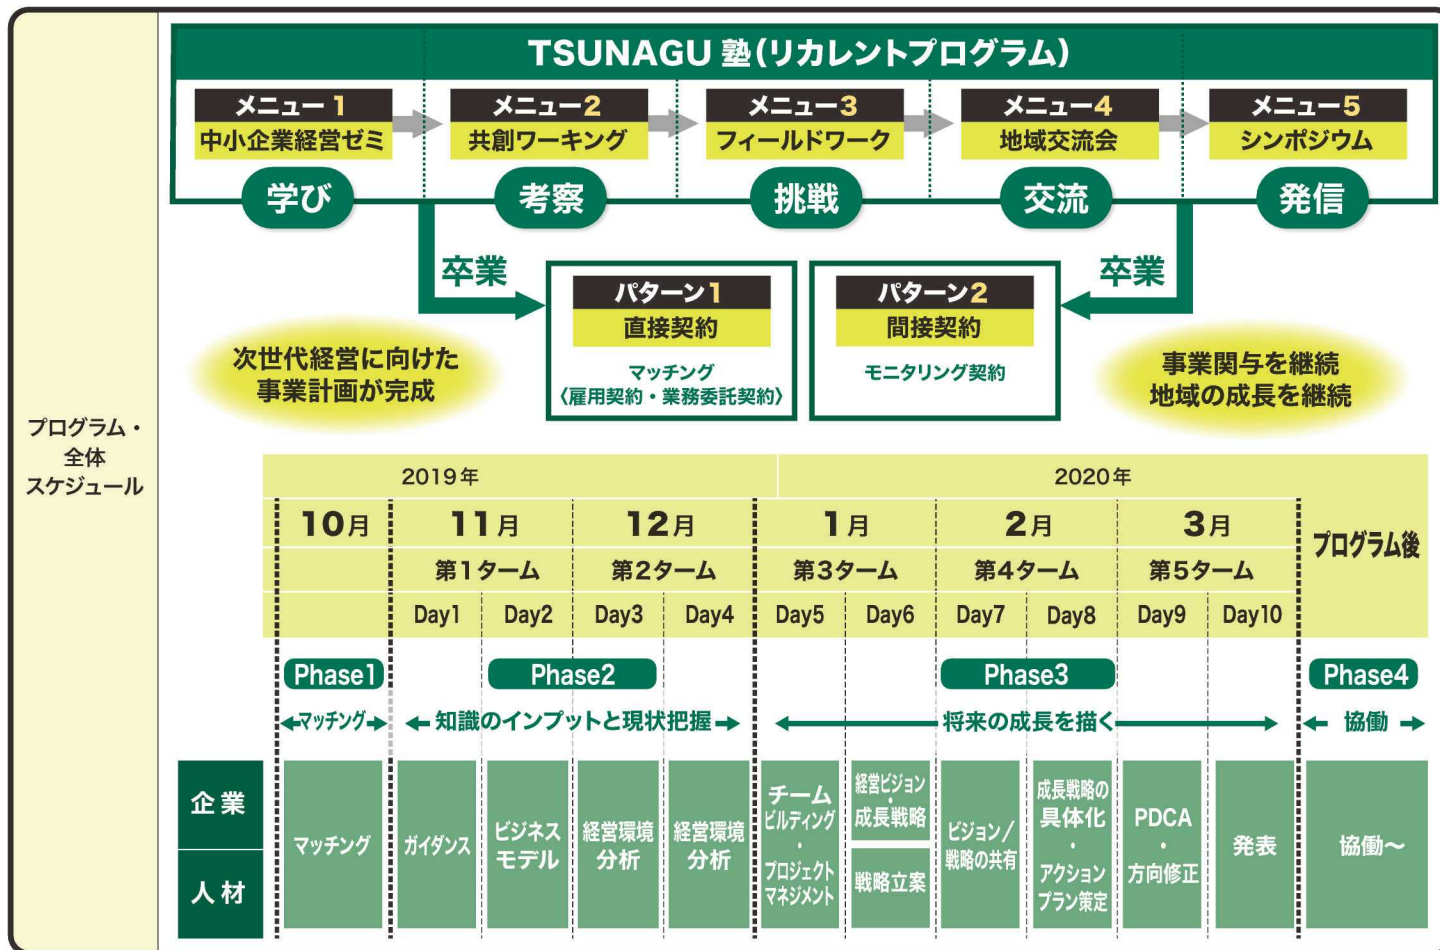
プログラム・全体スケジュール

TSUNAGU 塾(リカレントプログラム)

メニュー1
中小企業経営ゼミ
学び

メニュー2
共創ワーキング
考察

メニュー3
フィールドワーク
挑戦

メニュー4
地域交流会
交流

メニュー5
シンポジウム
発信

卒業

卒業

パターン1
直接契約
マッチング
〈雇用契約・業務委託契約〉

パターン2
間接契約
モニタリング契約

次世代経営に向けた事業計画が完成

事業関与を継続
地域の成長を継続

| 2019年 | | | | | | 2020年 | | | | | | |
|---|---|---|---|---|---|---|---|---|---|---|---|---|
| 10月 | 11月 | | 12月 | | 1月 | | 2月 | | 3月 | | プログラム後 |
| | 第1ターム | | 第2ターム | | 第3ターム | | 第4ターム | | 第5ターム | | |
| | Day1 | Day2 | Day3 | Day4 | Day5 | Day6 | Day7 | Day8 | Day9 | Day10 | |

Phase1
←マッチング→

Phase2
← 知識のインプットと現状把握 →

Phase3
← 将来の成長を描く →

Phase4
← 協働 →

企業
人材

| マッチング | ガイダンス | ビジネスモデル | 経営環境分析 | 経営環境分析 | チームビルディング・プロジェクトマネジメント | 経営ビジョン・成長戦略 / 戦略立案 | ビジョン/戦略の共有 | 成長戦略の具体化・アクションプラン策定 | PDCA・方向修正 | 発表 | 協働~ |
|---|---|---|---|---|---|---|---|---|---|---|---|